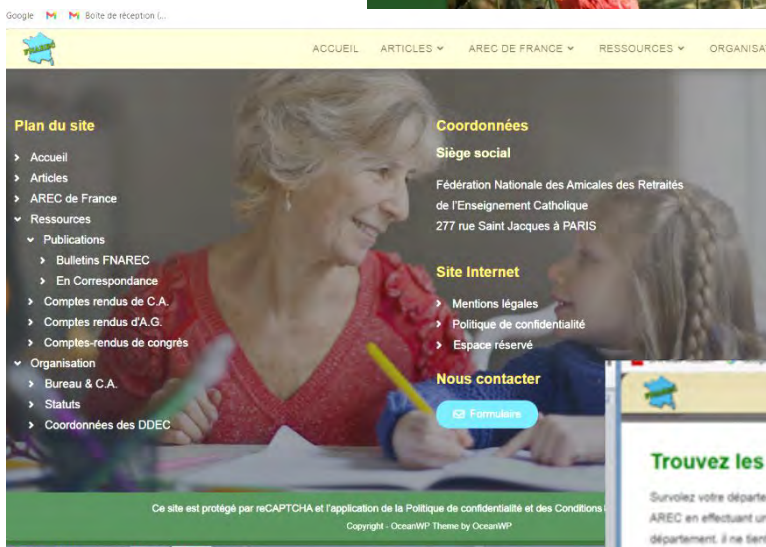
Google Boîte de réception (...

FNAREC

ACCUEIL ARTICLES ARTICLES AREC DE FRANCE RESSOURCES ORGANISA

Plan du site
Accueil
Articles
AREC de France
Ressources
Publications
Bulletins FNAREC
En Correspondance
Comptes rendus de C.A.
Comptes rendus d'A.G.
Comptes-rendus de congrès
Organisation
Bureau & C.A.
Statuts
Coordonnées des DDEC

Coordonnées
Siège social
Fédération Nationale des Amicales des Retraités de l'Enseignement Catholique
277 rue Saint Jacques à PARIS

Site Internet
Mentions légales
Politique de confidentialité
Espace réservé

Nous contacter
Formulaire

Trouvez les
Survolez votre départe
AREC en effectuant un
département. Il ne tient

Ce site est protégé par reCAPTCHA et l'application de la Politique de confidentialité et des Conditions
Copyright - OceanWP Theme by OceanWP